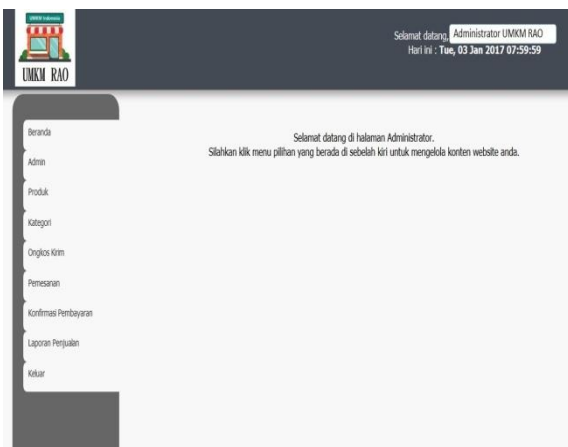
UMKM Indonesia

UMKM RAO

Selamat datang, Administrator UMKM RAO
Hari ini : Tue, 03 Jan 2017 07:59:59

Beranda

Admin

Produk

Kategori

Ongkos Kirim

Pemesanan

Konfirmasi Pembayaran

Laporan Penjualan

Keluar

Selamat datang di halaman Administrator.
Silahkan klik menu pilihan yang berada di sebelah kiri untuk mengelola konten website anda.